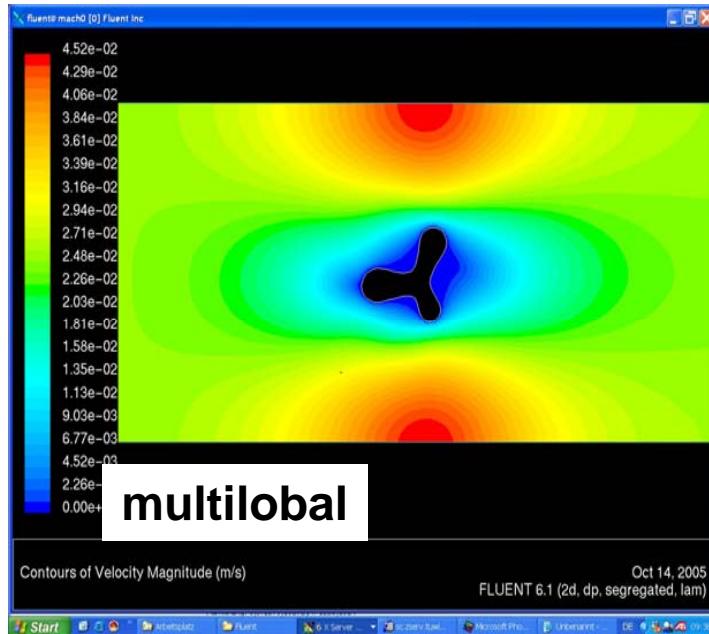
fluent@ mach0 [0] Fluent Inc

4.52e-02
4.29e-02
4.06e-02
3.84e-02
3.61e-02
3.39e-02
3.16e-02
2.94e-02
2.71e-02
2.48e-02
2.26e-02
2.03e-02
1.81e-02
1.58e-02
1.35e-02
1.13e-02
9.03e-03
6.77e-03
4.52e-03
2.26e-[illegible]
0.00e+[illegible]

multilobal

Contours of Velocity Magnitude (m/s)

Oct 14, 2005
FLUENT 6.1 (2d, dp, segregated, lam)

Start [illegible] Arbeitsplatz Fluent 6 X Server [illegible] sc.zserv.tuwi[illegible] Microsoft Pho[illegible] Unbenannt - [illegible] DE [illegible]